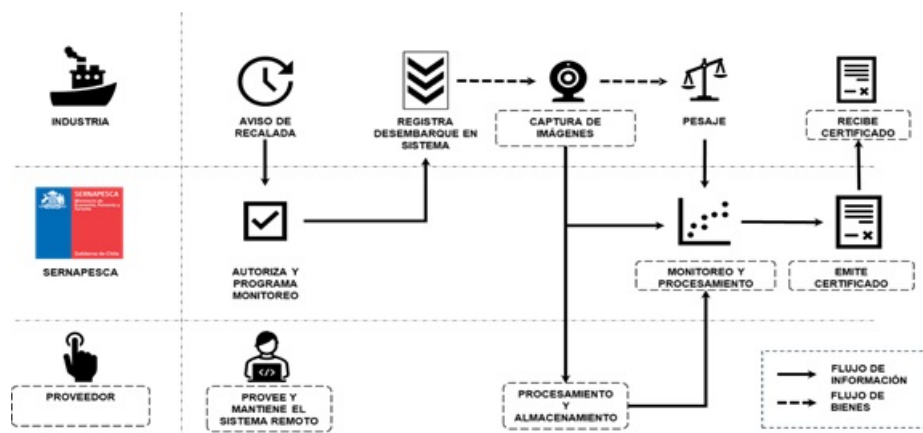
INDUSTRIA

AVISO DE RECALADA

REGISTRA DESEMBARQUE EN SISTEMA

CAPTURA DE IMÁGENES

PESAJE

RECIBE CERTIFICADO

SERNAPESCA
Ministerio de Economía, Fomento y Turismo
Gobierno de Chile

SERNAPESCA

AUTORIZA Y PROGRAMA MONITOREO

MONITOREO Y PROCESAMIENTO

EMITE CERTIFICADO

PROVEEDOR

PROVEE Y MANTIENE EL SISTEMA REMOTO

PROCESAMIENTO Y ALMACENAMIENTO

FLUJO DE INFORMACIÓN

FLUJO DE BIENES